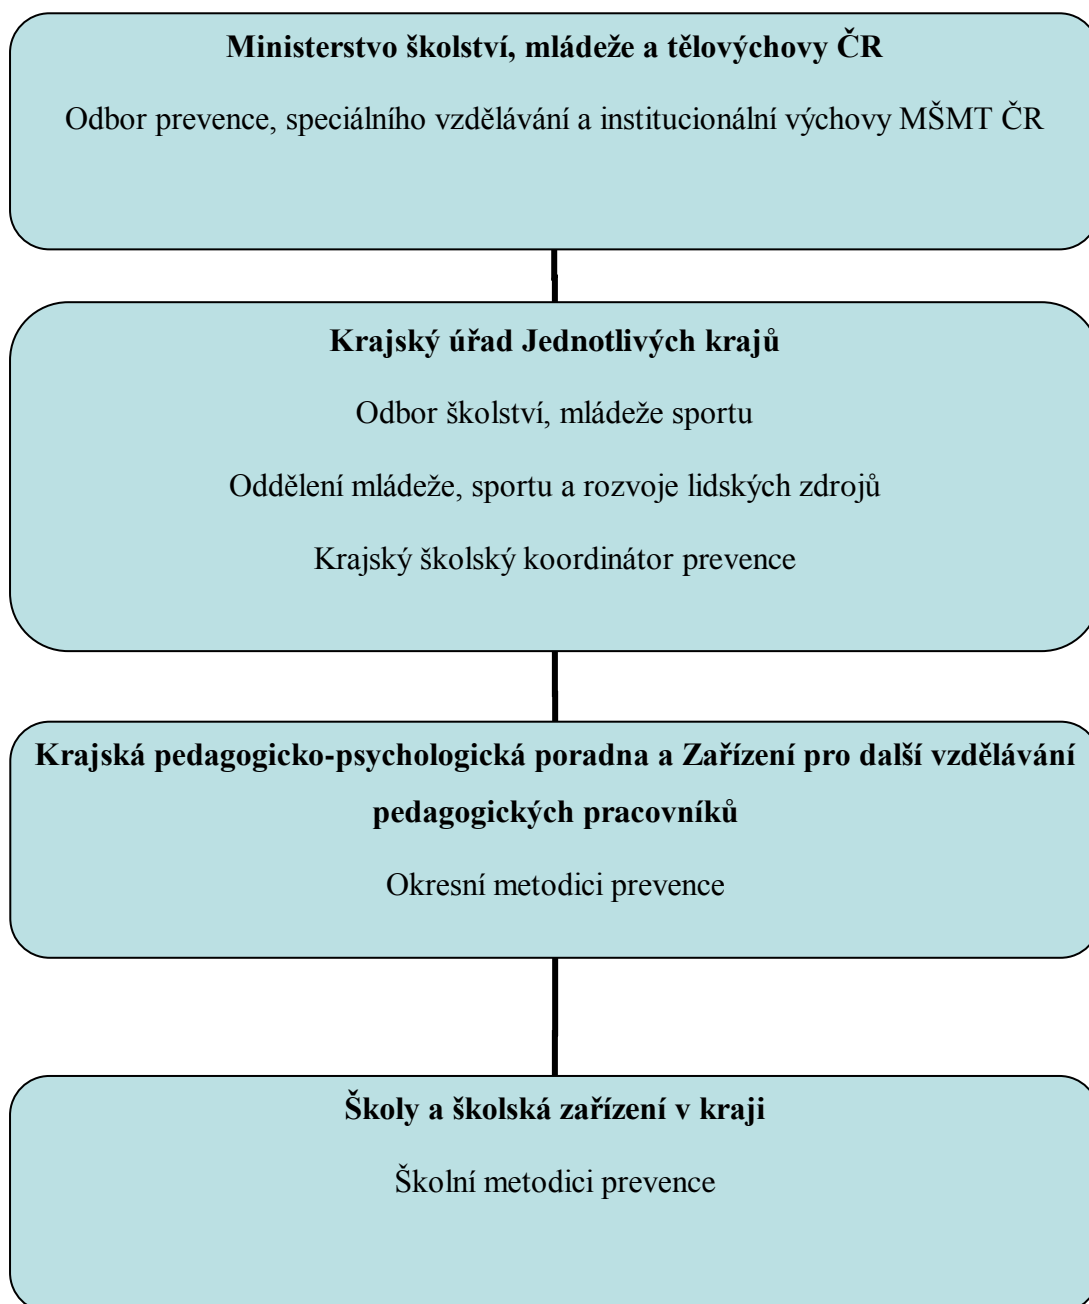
**Ministerstvo školství, mládeže a tělovýchovy ČR**

Odbor prevence, speciálního vzdělávání a institucionální výchovy MŠMT ČR

**Krajský úřad Jednotlivých krajů**

Odbor školství, mládeže sportu

Oddělení mládeže, sportu a rozvoje lidských zdrojů

Krajský školský koordinátor prevence

**Krajská pedagogicko-psychologická poradna a Zařízení pro další vzdělávání pedagogických pracovníků**

Okresní metodici prevence

**Školy a školská zařízení v kraji**

Školní metodici prevence